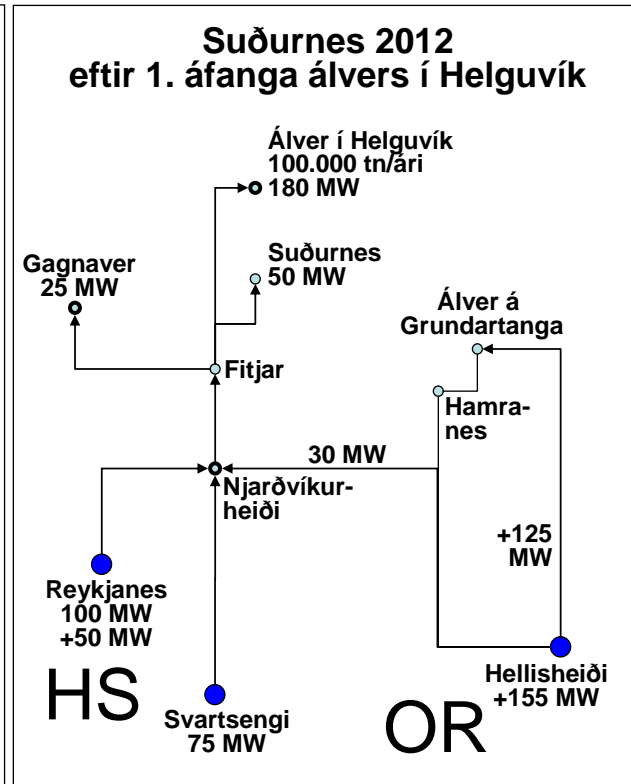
Suðurnes 2012
eftir 1. áfanga álvers í Helguvík

Álver í Helguvík
100.000 tn/ári
180 MW

Suðurnes
50 MW

Gagnaver
25 MW

Álver á
Grundartanga

Fitjar

Hamranes

30 MW

Njarðvíkurheiði

+125
MW

Reykjanes
100 MW
+50 MW

HS

Svartsengi
75 MW

OR

Hellisheiði
+155 MW